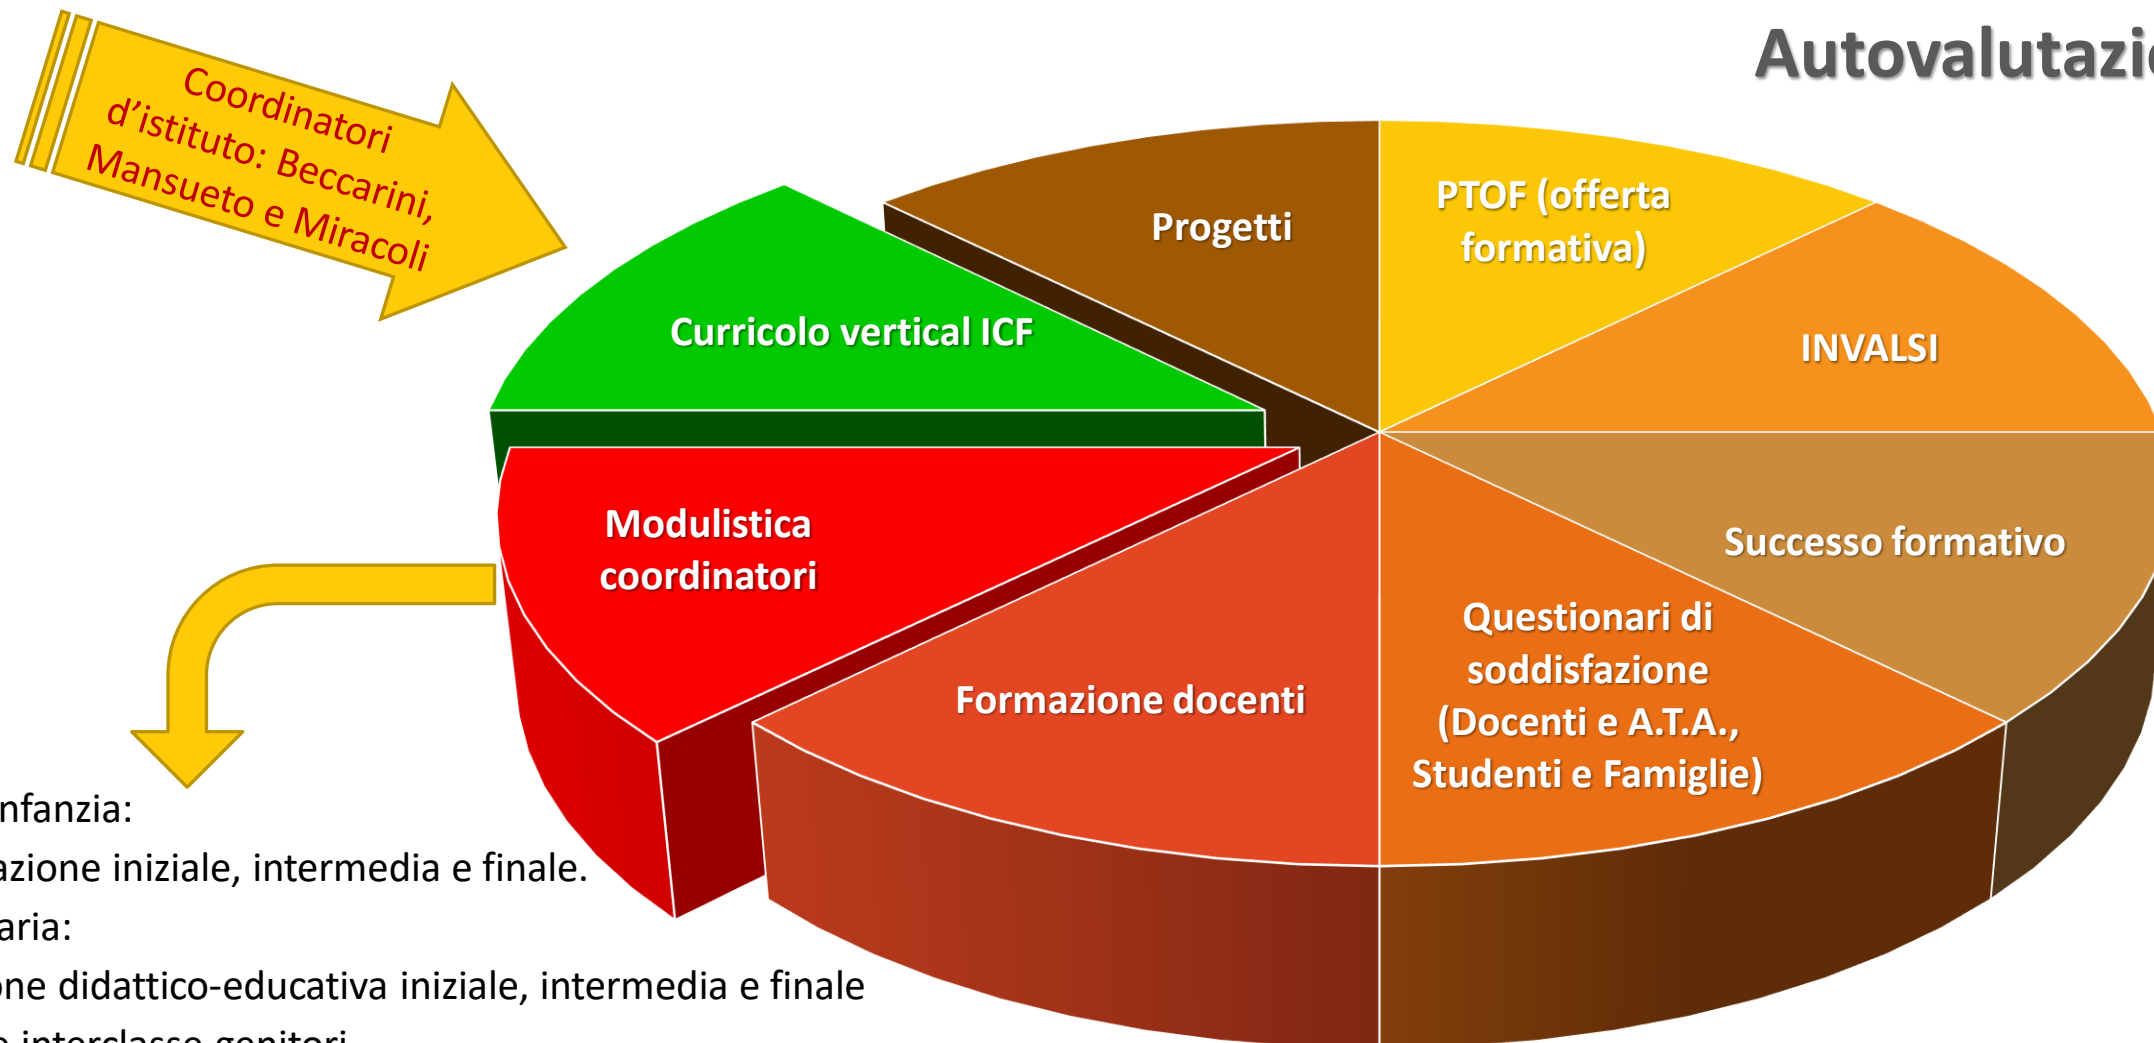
Autovalutazi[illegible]

Coordinatori d'istituto: Beccarini, Mansueto e Miracoli

Progetti

PTOF (offerta formativa)

INVALSI

Curricolo vertical ICF

Successo formativo

Modulistica coordinatori

Formazione docenti

Questionari di soddisfazione (Docenti e A.T.A., Studenti e Famiglie)

nfanzia:
azione iniziale, intermedia e finale.
aria:
ne didattico-educativa iniziale, intermedia e finale
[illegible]